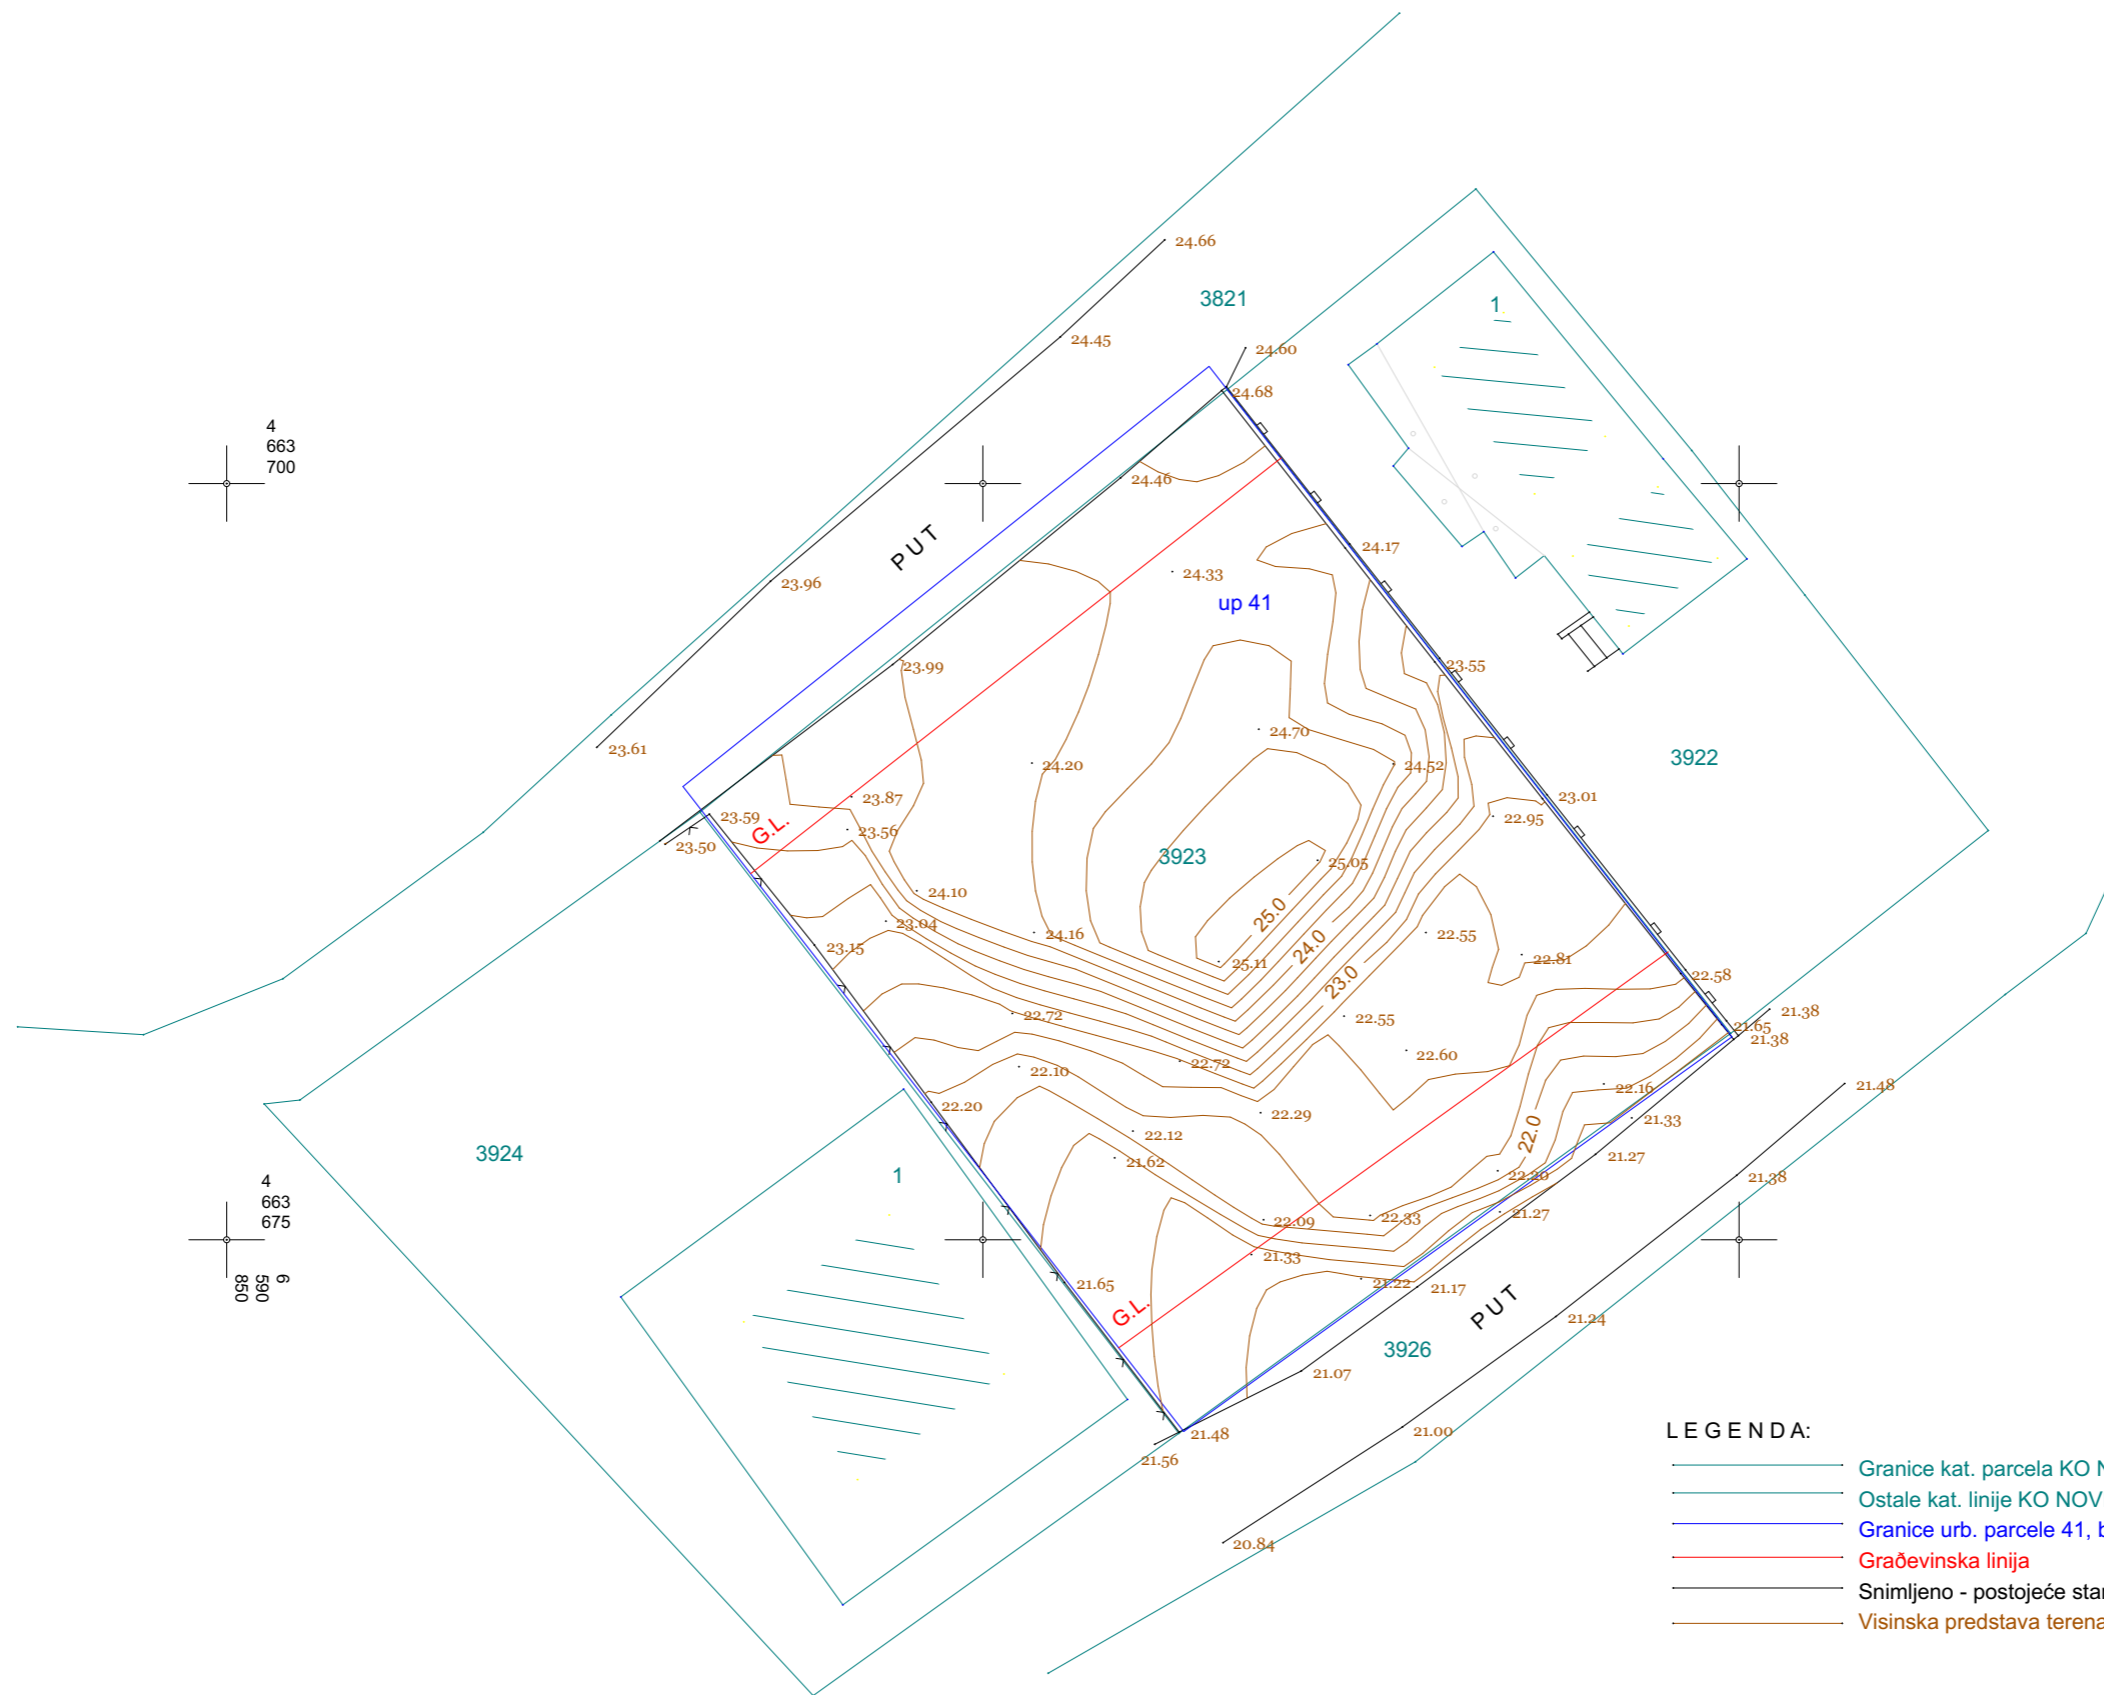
24.66
3821
24.45
24.60
1
24.68
4
663
700
PUT
24.46
24.17
23.96
24.33
up 41
23.99
23.55
23.61
24.70
24.20
24.52
3922
23.87
23.01
23.59
G.L.
23.56
22.95
23.50
3923
25.05
24.10
25.0
23.04
24.16
22.55
24.0
23.15
25.11
22.81
23.0
22.58
22.72
22.55
21.38
21.65
21.38
22.60
22.72
22.10
21.48
22.16
22.20
22.29
21.33
22.12
22.0
3924
4
663
675
1
21.62
21.27
22.20
21.38
22.09
22.33
21.27
21.33
6
590
850
21.22
21.65
21.17
PUT
G.L.
21.24
3926
21.07
21.48
21.00
21.56
20.84
LEGENDA:
Granice kat. parcela KO N
Ostale kat. linije KO NOV
Granice urb. parcele 41, b
Građevinska linija
Snimljeno - postojeće star
Visinska predstava terena